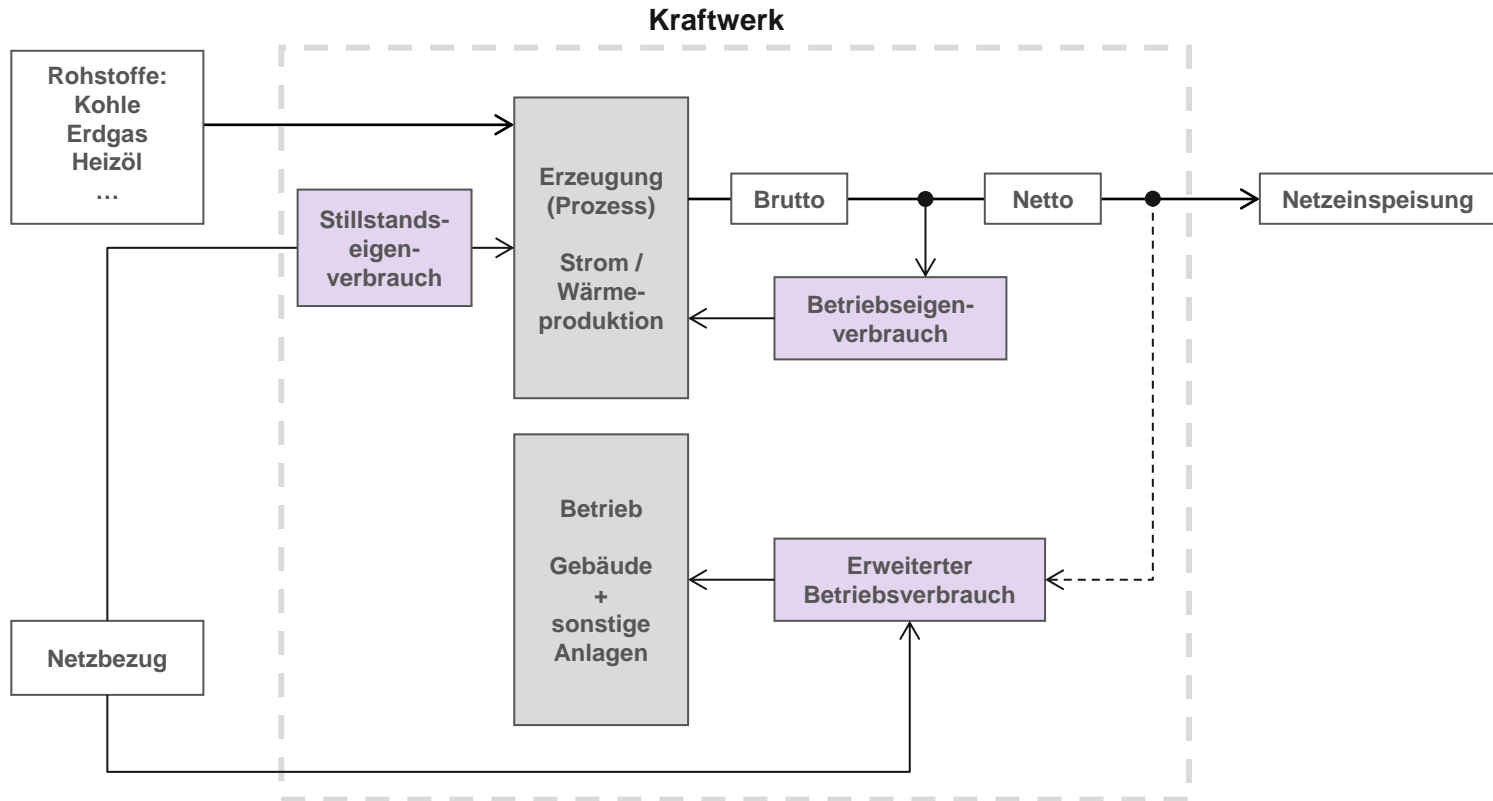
Kraftwerk

Rohstoffe:
Kohle
Erdgas
Heizöl
…

Stillstandseigenverbrauch

Erzeugung (Prozess)

Strom / Wärmeproduktion

Brutto

Netto

Netzeinspeisung

Betriebseigenverbrauch

Betrieb

Gebäude + sonstige Anlagen

Erweiterter Betriebsverbrauch

Netzbezug